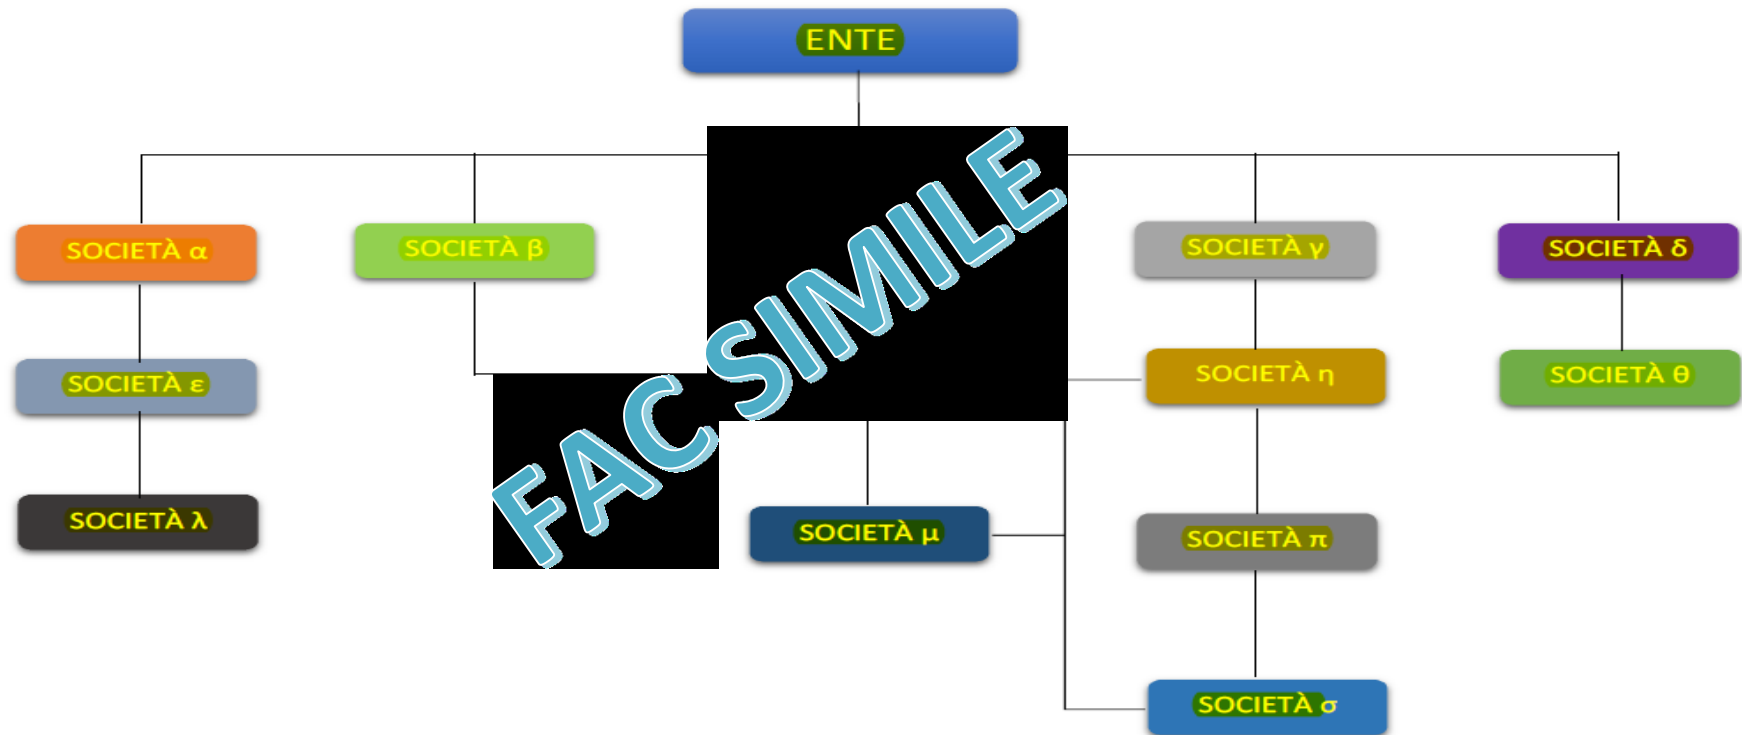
ENTE

FAC SIMILE

SOCIETÀ $\alpha$

SOCIETÀ $\beta$

SOCIETÀ $\gamma$

SOCIETÀ $\delta$

SOCIETÀ $\varepsilon$

SOCIETÀ $\eta$

SOCIETÀ $\theta$

SOCIETÀ $\lambda$

SOCIETÀ $\mu$

SOCIETÀ $\pi$

SOCIETÀ $\sigma$